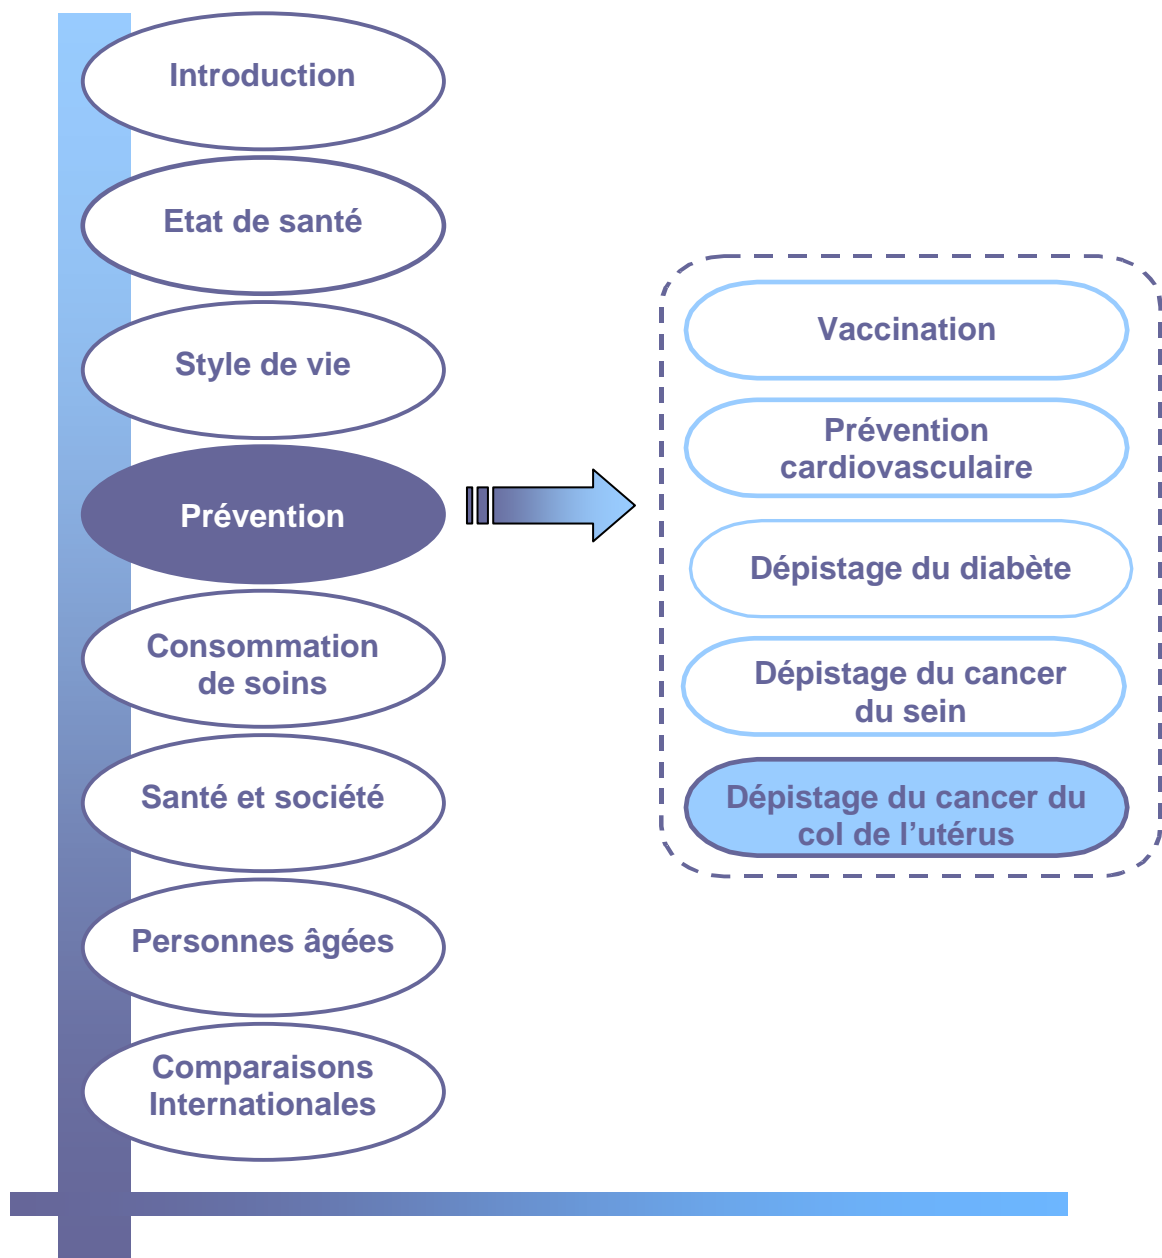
Introduction

Etat de santé

Style de vie

Prévention

Consommation de soins

Santé et société

Personnes âgées

Comparaisons Internationales

Vaccination

Prévention cardiovasculaire

Dépistage du diabète

Dépistage du cancer du sein

Dépistage du cancer du col de l’utérus